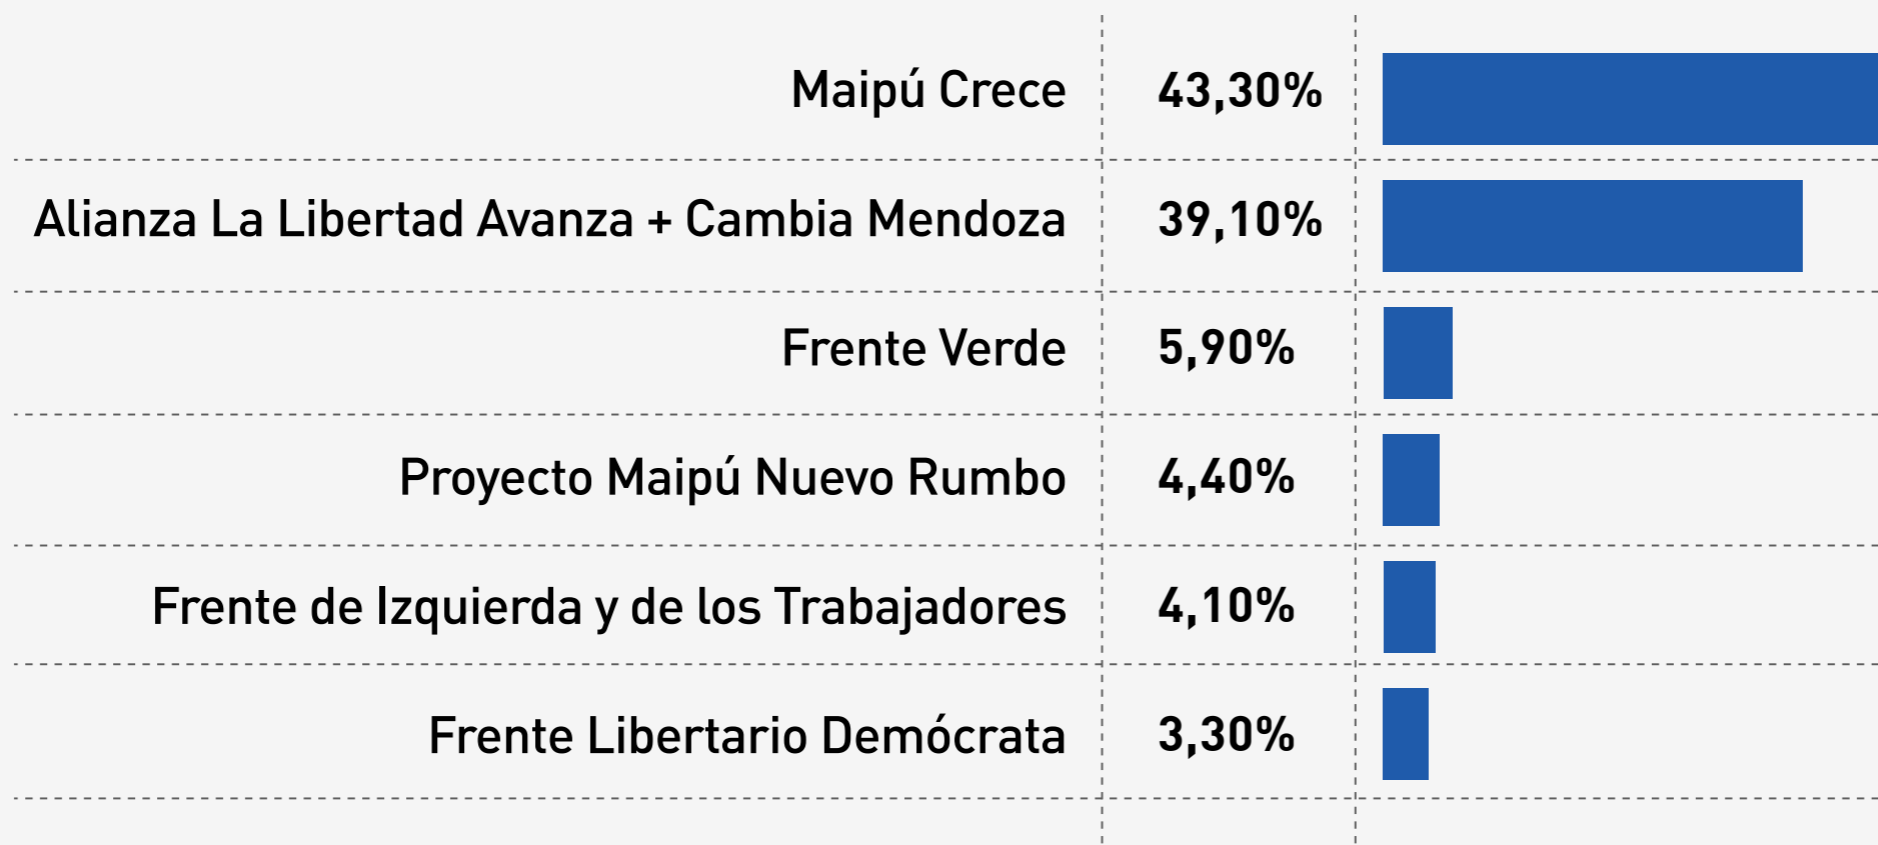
| | | |
|---|---|---|
| Maipú Crece | 43,30% | |
| Alianza La Libertad Avanza + Cambia Mendoza | 39,10% | |
| Frente Verde | 5,90% | |
| Proyecto Maipú Nuevo Rumbo | 4,40% | |
| Frente de Izquierda y de los Trabajadores | 4,10% | |
| Frente Libertario Demócrata | 3,30% | |